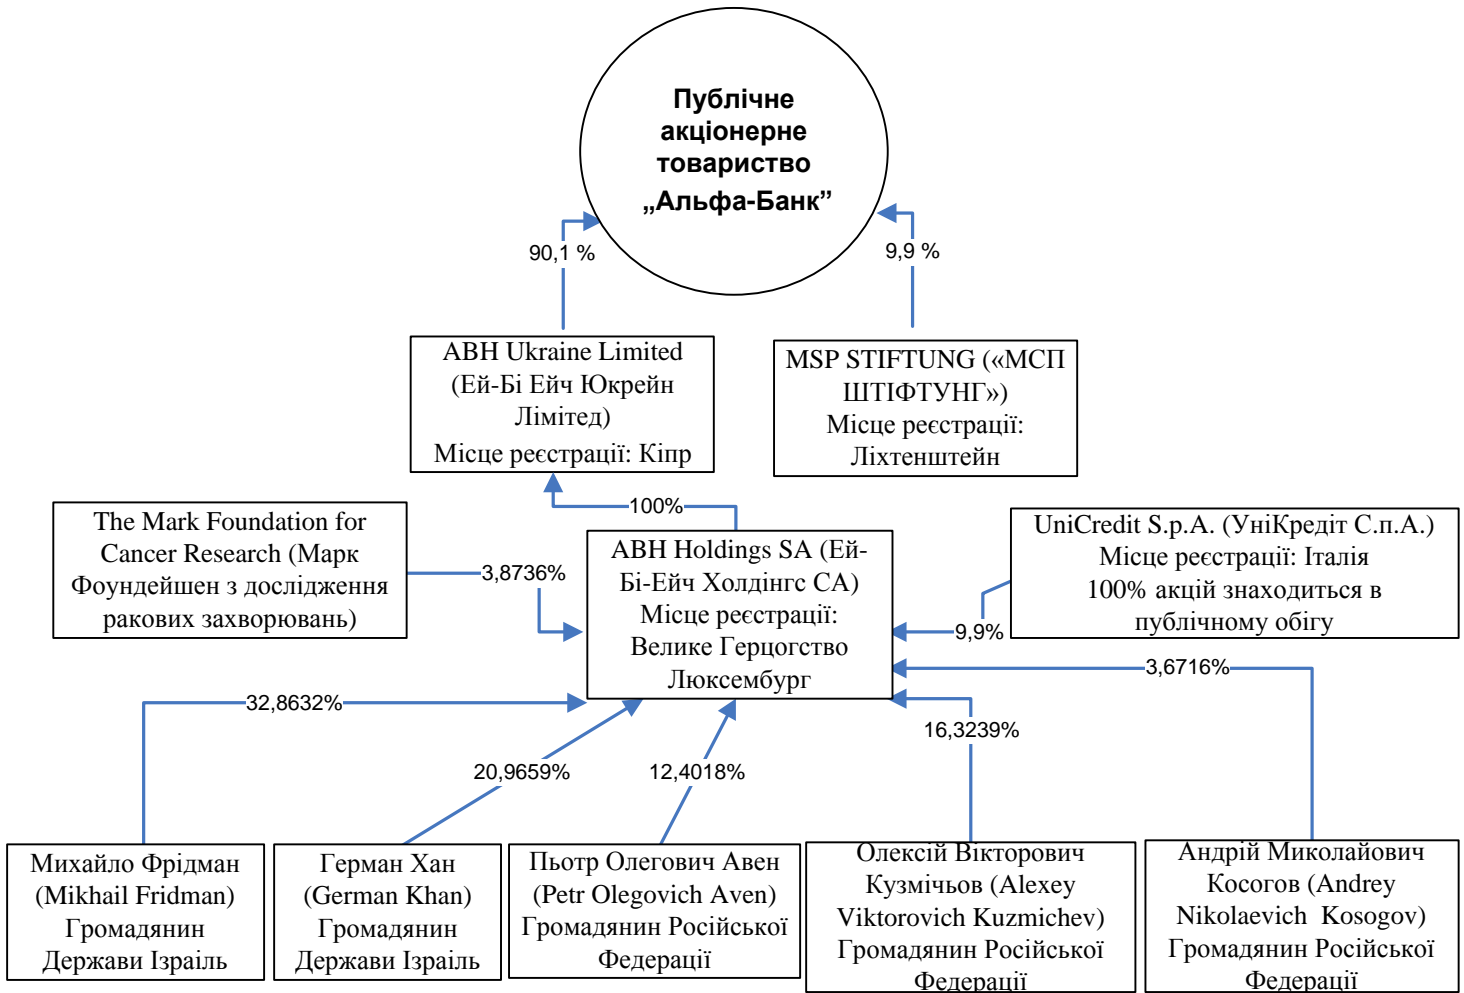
Публічне акціонерне товариство „Альфа-Банк”

90,1 %

9,9 %

ABH Ukraine Limited (Ей-Бі Ейч Юкрейн Лімітед)
Місце реєстрації: Кіпр

MSP STIFTUNG («МСП ШТІФТУНГ»)
Місце реєстрації: Ліхтенштейн

100%

The Mark Foundation for Cancer Research (Марк Фоундейшен з дослідження ракових захворювань)

3,8736%

ABH Holdings SA (Ей-Бі-Ейч Холдінгс СА)
Місце реєстрації: Велике Герцогство Люксембург

UniCredit S.p.A. (УніКредіт С.п.А.)
Місце реєстрації: Італія
100% акцій знаходиться в публічному обігу

9,9%

3,6716%

32,8632%

20,9659%

12,4018%

16,3239%

Михайло Фрідман (Mikhail Fridman)
Громадянин Держави Ізраїль

Герман Хан (German Khan)
Громадянин Держави Ізраїль

Пьотр Олегович Авен (Petr Olegovich Aven)
Громадянин Російської Федерації

Олексій Вікторович Кузмічьов (Alexey Viktorovich Kuzmichev)
Громадянин Російської Федерації

Андрій Миколайович Косогов (Andrey Nikolaevich Kosogov)
Громадянин Російської Федерації